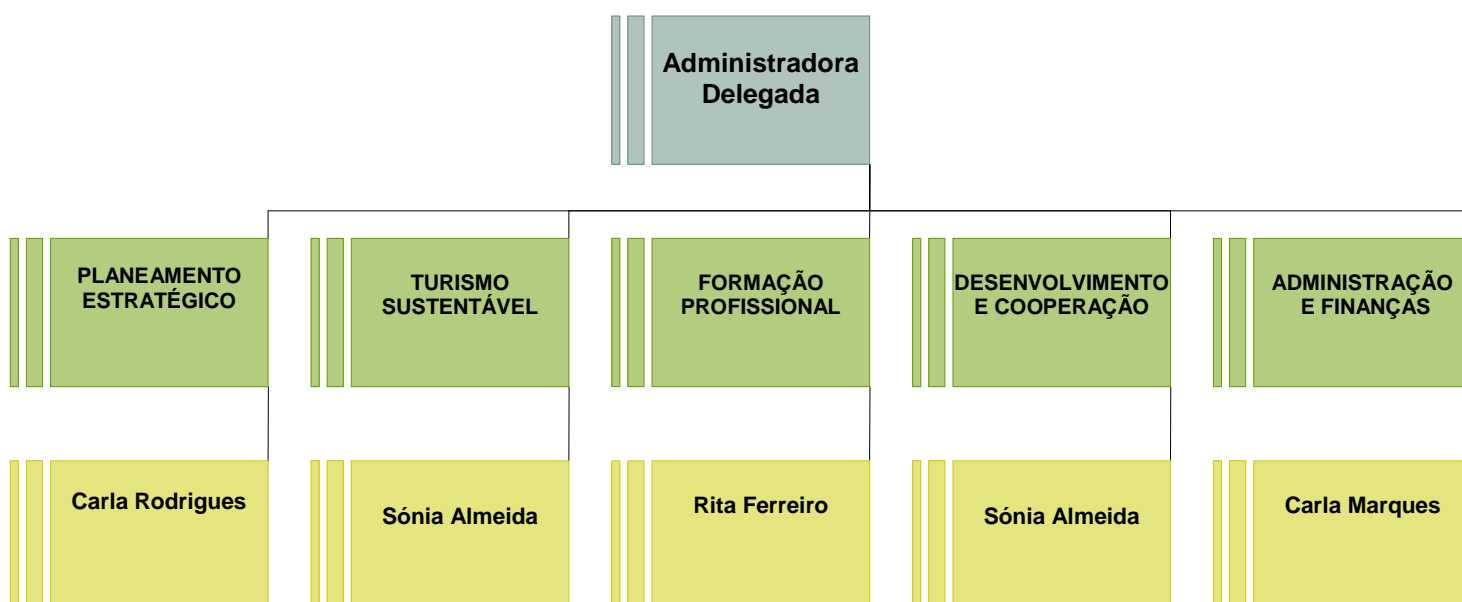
Administradora Delegada

PLANEAMENTO ESTRATÉGICO

TURISMO SUSTENTÁVEL

FORMAÇÃO PROFISSIONAL

DESENVOLVIMENTO E COOPERAÇÃO

ADMINISTRAÇÃO E FINANÇAS

Carla Rodrigues

Sónia Almeida

Rita Ferreiro

Sónia Almeida

Carla Marques